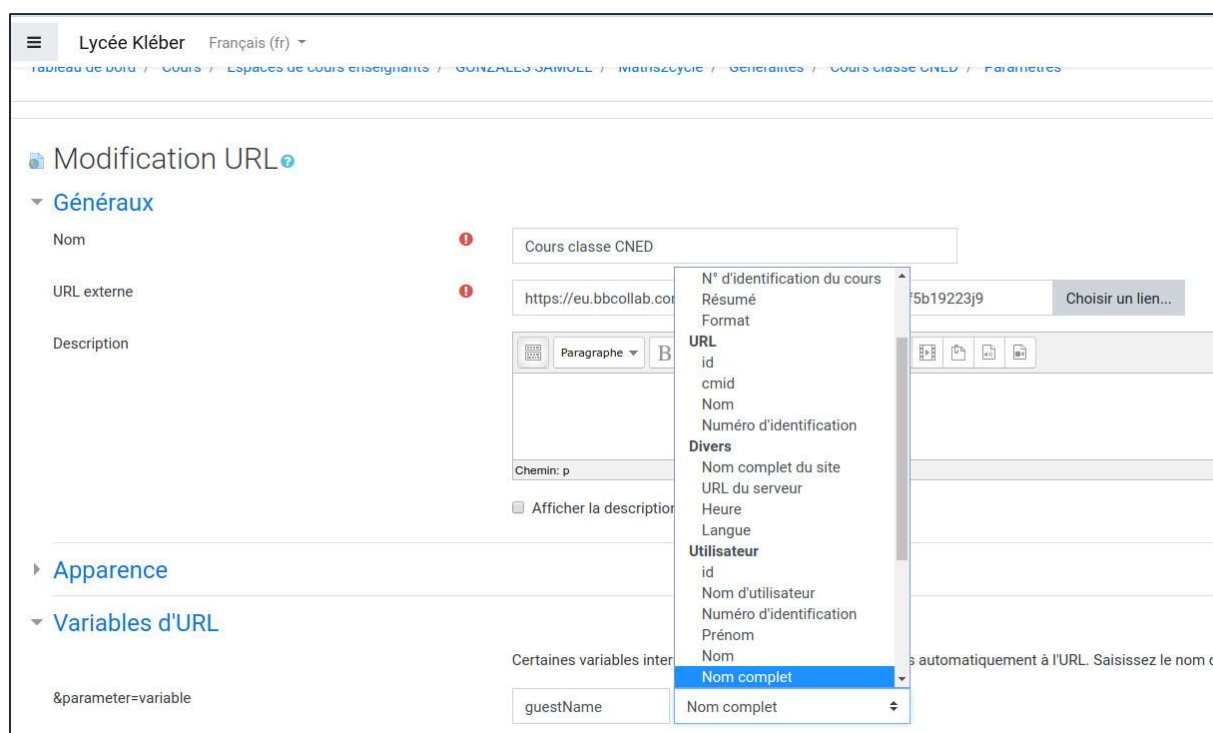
≡ Lycée Kléber Français (fr)

Tableau de bord / Cours / Espaces de cours enseignants / GONZALES SAMUEL / Maths2cycle / Généralités / Cours classe CNED / Paramètres

Modification URL

Généraux

Nom

Cours classe CNED

URL externe

https://eu.bbcollab.co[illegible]f5b19223j9

Choisir un lien...

Description

Paragraphe

Chemin: p

Afficher la descriptio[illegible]

N° d'identification du cours
Résumé
Format
URL
id
cmid
Nom
Numéro d'identification
Divers
Nom complet du site
URL du serveur
Heure
Langue
Utilisateur
id
Nom d'utilisateur
Numéro d'identification
Prénom
Nom
Nom complet

Apparence

Variables d'URL

Certaines variables inter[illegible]s automatiquement à l'URL. Saisissez le nom d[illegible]

&parameter=variable

guestName

Nom complet